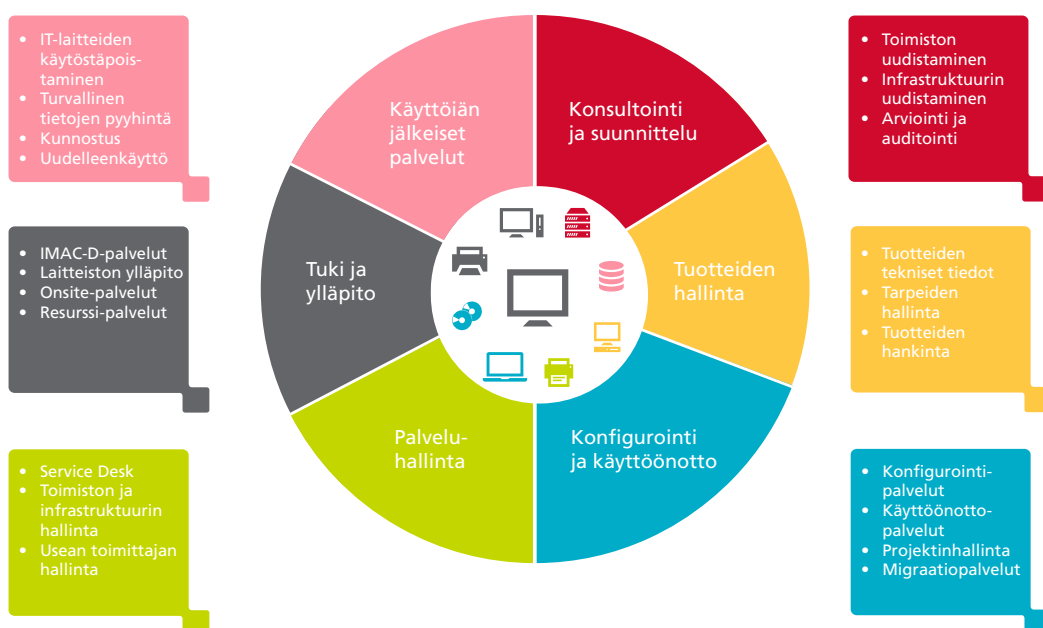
- IT-laitteiden käytöstäpoistaminen
- Turvallinen tietojen pyyhintä
- Kunnostus
- Uudelleenkäyttö

- Toimiston uudistaminen
- Infrastruktuurin uudistaminen
- Arviointi ja auditointi

Käyttöiän jälkeiset palvelut

Konsultointi ja suunnittelu

- IMAC-D-palvelut
- Laitteiston ylläpito
- Onsite-palvelut
- Resurssi-palvelut

Tuki ja ylläpito

Tuotteiden hallinta

- Tuotteiden tekniset tiedot
- Tarpeiden hallinta
- Tuotteiden hankinta

Palveluhallinta

Konfigurointi ja käyttöönotto

- Service Desk
- Toimiston ja infrastruktuurin hallinta
- Usean toimittajan hallinta

- Konfigurointipalvelut
- Käyttöönottopalvelut
- Projektinhallinta
- Migraatiopalvelut